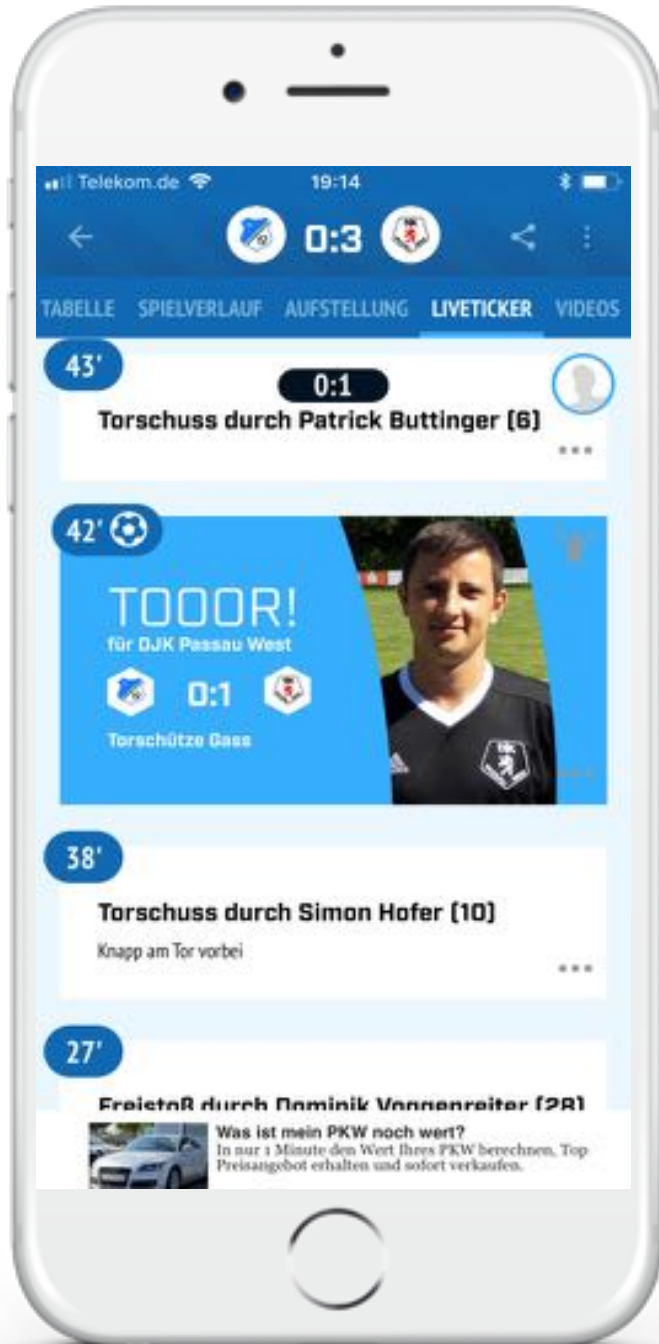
Telekom.de 19:14

0:3

TABELLE SPIELVERLAUF AUFSTELLUNG LIVETICKER VIDEOS

43'

0:1

Torschuss durch Patrick Buttinger (6)

...

42'

TOOOR!
für DJK Passau West

0:1

Torschütze Gass

38'

Torschuss durch Simon Hofer (10)

Knapp am Tor vorbei

...

27'

Freistoß durch Dominik Voggenreiter (28)

Was ist mein PKW noch wert?
In nur 1 Minute den Wert Ihres PKW berechnen, Top Preisangebot erhalten und sofort verkaufen.